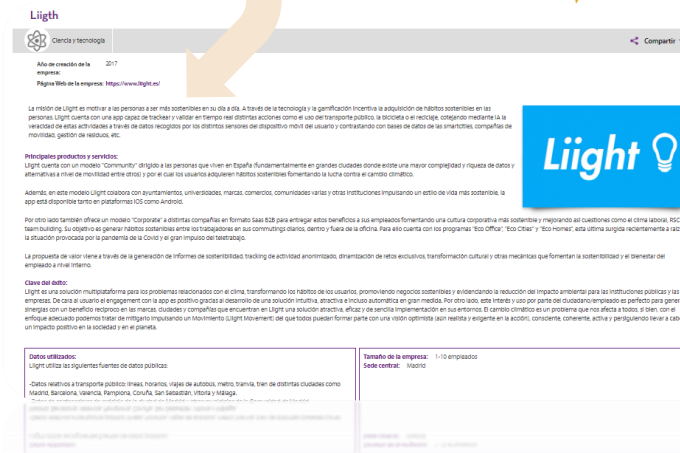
Liigth

Ciencia y tecnología

Compartir

Año de creación de la empresa: 2017

Página Web de la empresa: https://www.liight.es/

La misión de Liight es motivar a las personas a ser más sostenibles en su día a día. A través de la tecnología y la gamificación incentiva la adquisición de hábitos sostenibles en las personas. Liight cuenta con una app capaz de trackear y validar en tiempo real distintas acciones como el uso del transporte público, la bicicleta o el reciclaje, cotejando mediante IA la veracidad de estas actividades a través de datos recogidos por los distintos sensores del dispositivo móvil del usuario y contrastando con bases de datos de las smartcities, compañías de movilidad, gestión de residuos, etc.

Liight

Principales productos y servicios:
Liight cuenta con un modelo "Community" dirigido a las personas que viven en España (fundamentalmente en grandes ciudades donde existe una mayor complejidad y riqueza de datos y alternativas a nivel de movilidad entre otros) y por el cual los usuarios adquieren hábitos sostenibles fomentando la lucha contra el cambio climático.

Además, en este modelo Liight colabora con ayuntamientos, universidades, marcas, comercios, comunidades varias y otras instituciones impulsando un estilo de vida más sostenible. La app está disponible tanto en plataformas IOS como Android.

Por otro lado también ofrece un modelo "Corporate" a distintas compañías en formato Saas B2B para entregar estos beneficios a sus empleados fomentando una cultura corporativa más sostenible y mejorando así cuestiones como el clima laboral, RSC, team building. Su objetivo es generar hábitos sostenibles entre los trabajadores en sus commutings diarios, dentro y fuera de la oficina. Para ello cuenta con los programas "Eco Office", "Eco Cities" y "Eco Homes", esta última surgida recientemente a raíz de la situación provocada por la pandemia de la Covid y el gran impulso del teletrabajo.

La propuesta de valor viene a través de la generación de informes de sostenibilidad, tracking de actividad anonimizado, dinamización de retos exclusivos, transformación cultural y otras mecánicas que fomentan la sostenibilidad y el bienestar del empleado a nivel interno.

Clave del éxito:
Liight es una solución multiplataforma para los problemas relacionados con el clima, transformando los hábitos de los usuarios, promoviendo negocios sostenibles y evidenciando la reducción del impacto ambiental para las instituciones públicas y las empresas. De cara al usuario el engagement con la app es positivo gracias al desarrollo de una solución intuitiva, atractiva e incluso automática en gran medida. Por otro lado, este interés y uso por parte del ciudadano/empleado es perfecto para generar sinergias con un beneficio recíproco en las marcas, ciudades y compañías que encuentran en Liight una solución atractiva, eficaz y de sencilla implementación en sus entornos. El cambio climático es un problema que nos afecta a todos, si bien, con el enfoque adecuado podemos tratar de mitigarlo impulsando un Movimiento (Liight Movement) del que todos puedan formar parte con una visión optimista (aún realista y exigente en la acción), consciente, coherente, activa y persiguiendo llevar a cabo un impacto positivo en la sociedad y en el planeta.

Datos utilizados:
Liight utiliza las siguientes fuentes de datos públicas:

-Datos relativos a transporte público: líneas, horarios, viajes de autobús, metro, tranvía, tren de distintas ciudades como Madrid, Barcelona, Valencia, Pamplona, Coruña, San Sebastián, Vitoria y Málaga.
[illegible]

Tamaño de la empresa: 1-10 empleados
Sede central: Madrid
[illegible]